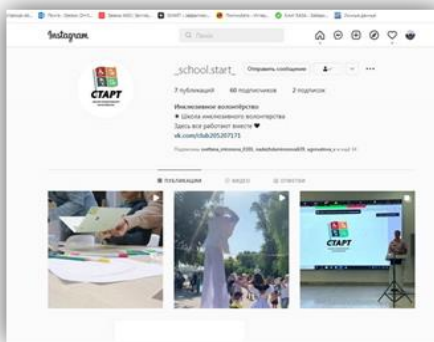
Instagram

Поиск

_school.start_ Отправить сообщение

7 публикаций 60 подписчиков 2 подписок

Инклюзивное волонтёрство
Школа инклюзивного волонтерства
Здесь все работают вместе
vk.com/club205207171

СТАРТ

ПУБЛИКАЦИИ ВИДЕО ОТМЕТКИ

СТАРТ